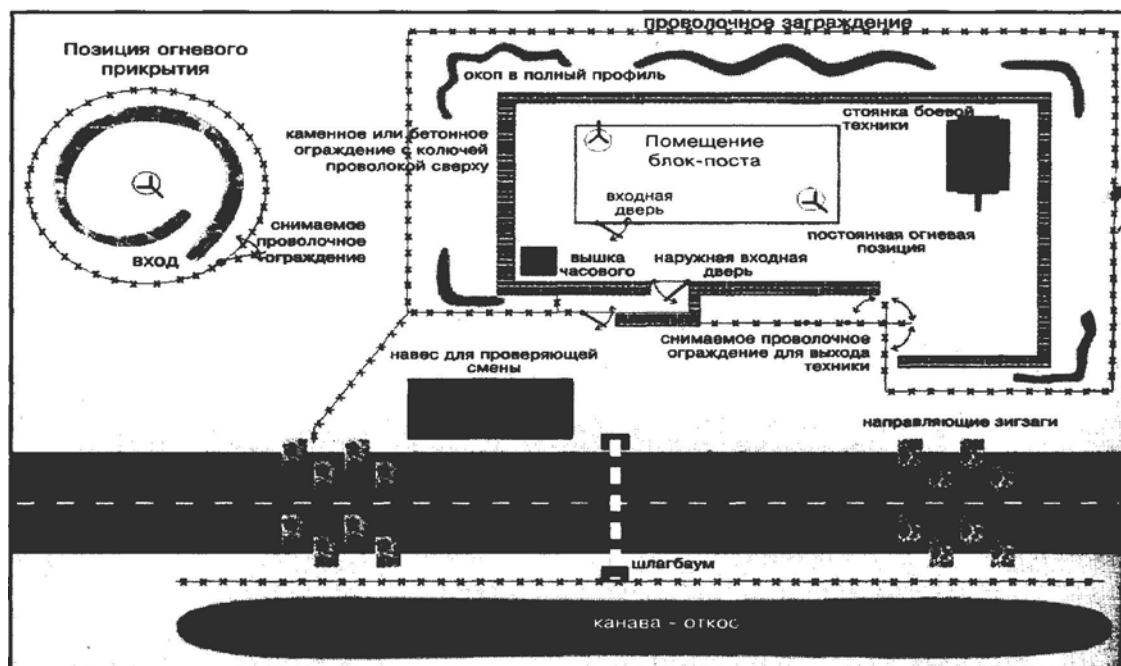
проволочное заграждение

Позиция огневого прикрытия

окоп в полный профиль

каменное или бетонное ограждение с колючей проволокой сверху

Помещение блок-поста

стоянка боевой техники

входная дверь

снимаемое проволочное ограждение

вход

вышка часового

наружная входная дверь

постоянная огневая позиция

снимаемое проволочное ограждение для выхода техники

навес для проверяющей смены

направляющие зигзаги

шлагбаум

канава - откос